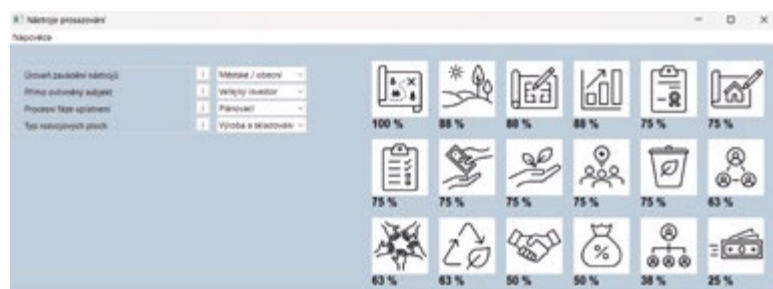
Nástroje prosazování
Nápověda

Úroveň zavádění nástrojů | i | Městské / obecní
Přímo ovlivněný subjekt | i | Veřejný investor
Procesní fáze uplatnění | i | Plánovací
Typ rozvojových ploch | i | Výroba a skladování

100 %
88 %
88 %
88 %
75 %
75 %
75 %
75 %
75 %
75 %
75 %
63 %
63 %
63 %
50 %
50 %
38 %
25 %